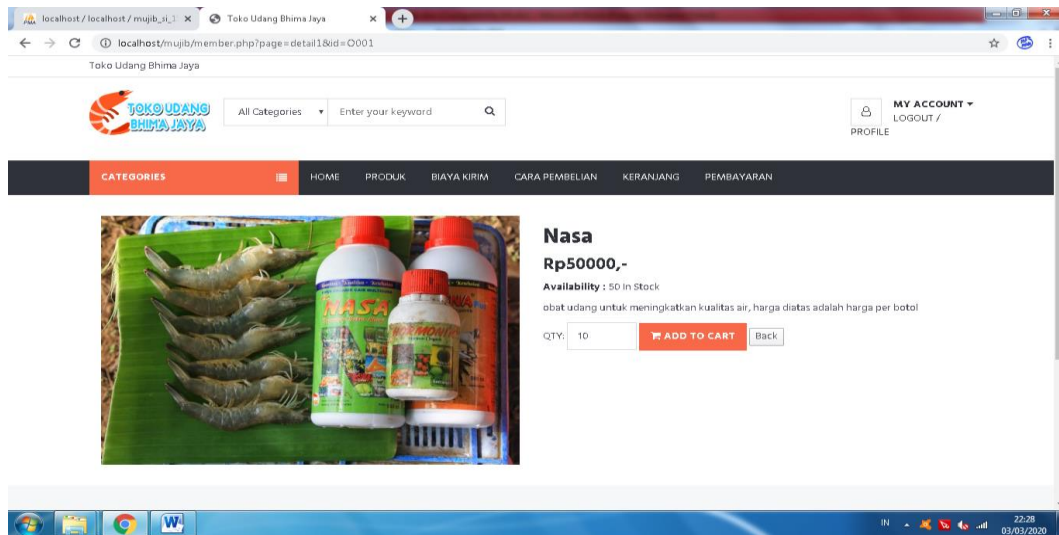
localhost / localhost / mujib_si_1 ×
Toko Udang Bhima Jaya ×

localhost/mujib/member.php?page=detail1&id=O001

Toko Udang Bhima Jaya

TOKO UDANG BHIMA JAYA

All Categories
Enter your keyword

MY ACCOUNT
LOGOUT /
PROFILE

CATEGORIES
HOME
PRODUK
BIAYA KIRIM
CARA PEMBELIAN
KERANJANG
PEMBAYARAN

NASA
HORMONIK

Nasa

Rp50000,-

Availability : 50 In Stock

obat udang untuk meningkatkan kualitas air, harga diatas adalah harga per botol

QTY: 10
ADD TO CART
Back

IN
22:28
03/03/2020